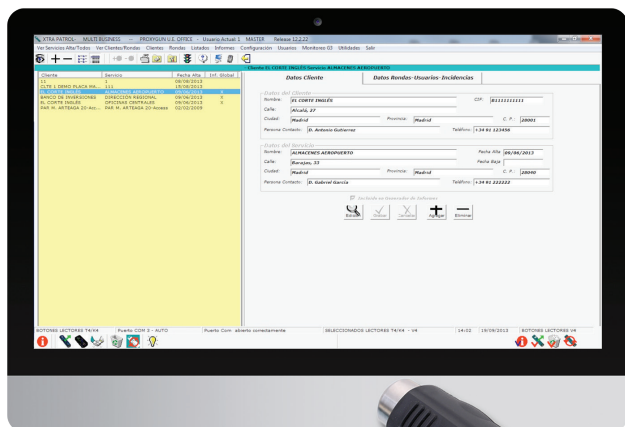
XTRA PATROL - MULTI BUSINESS -- PROXYGUN U.E. OFFICE - Usuario Actual: 1 MASTER Release 12.2.22

Ver Servicios Alta/Todos Ver Clientes/Rondas Clientes Rondas Listados Informes Configuración Usuarios Monitores G3 Utilidades Salir

| Cliente | Servicio | Fecha Alta | Inf. Global |
|---|---|---|---|
| 11 | 1 | 09/08/2013 | |
| CLTE 1 DEMO PLACA MA... | 111 | 19/08/2013 | |
| EL CORTE INGLÉS | ALMACENES AEROPUERTO | 09/06/2013 | X |
| BANCO DE INVERSIONES | DIRECCION REGIONAL | 09/06/2013 | X |
| EL CORTE INGLÉS | OFICINAS CENTRALES | 09/06/2013 | X |
| PAR M. ARTEAGA 20-Acc... | PAR M. ARTEAGA 20-Acceso | 02/02/2009 | |

Cliente EL CORTE INGLÉS Servicio ALMACENES AEROPUERTO

Datos Cliente

Datos Rondas-Usuarios-Incidencias

Datos del Cliente

Nombre: EL CORTE INGLÉS CIF: B11111111

Calle: Alcalá, 27

Ciudad: Madrid Provincia: Madrid C. P.: 28001

Persona Contacto: D. Antonio Gutierrez Teléfono: +34 91 123456

Datos del Servicio

Nombre: ALMACENES AEROPUERTO Fecha Alta: 09/06/2013

Calle: Barajas, 33 Fecha Baja:

Ciudad: Madrid Provincia: Madrid C. P.: 28040

Persona Contacto: D. Gabriel Garcia Teléfono: +34 91 222222

Incluido en Generador de Informes

Buscar Grabar Cancelar Agregar Eliminar

BOTONES LECTORES T4/X4 Puerto COM 3 - AUTO Puerto Com. abierto correctamente SELECCIONADOS LECTORES T4/X4 - V4 14:22 19/09/2013 BOTONES LECTORES V4